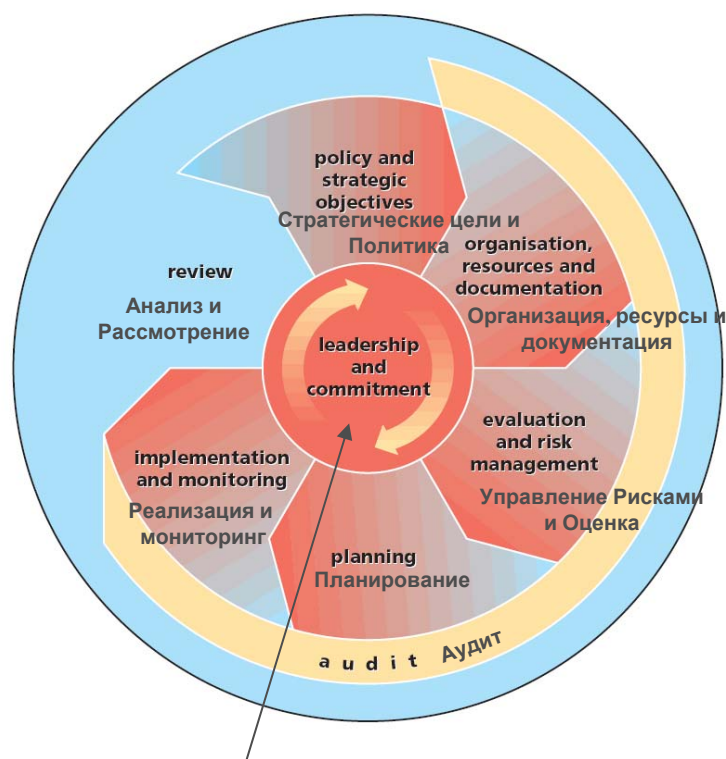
policy and strategic objectives
Стратегические цели и Политика

organisation, resources and documentation
Организация, ресурсы и документация

evaluation and risk management
Управление Рисками и Оценка

planning
Планирование

implementation and monitoring
Реализация и мониторинг

review
Анализ и Рассмотрение

leadership and commitment

audit Аудит